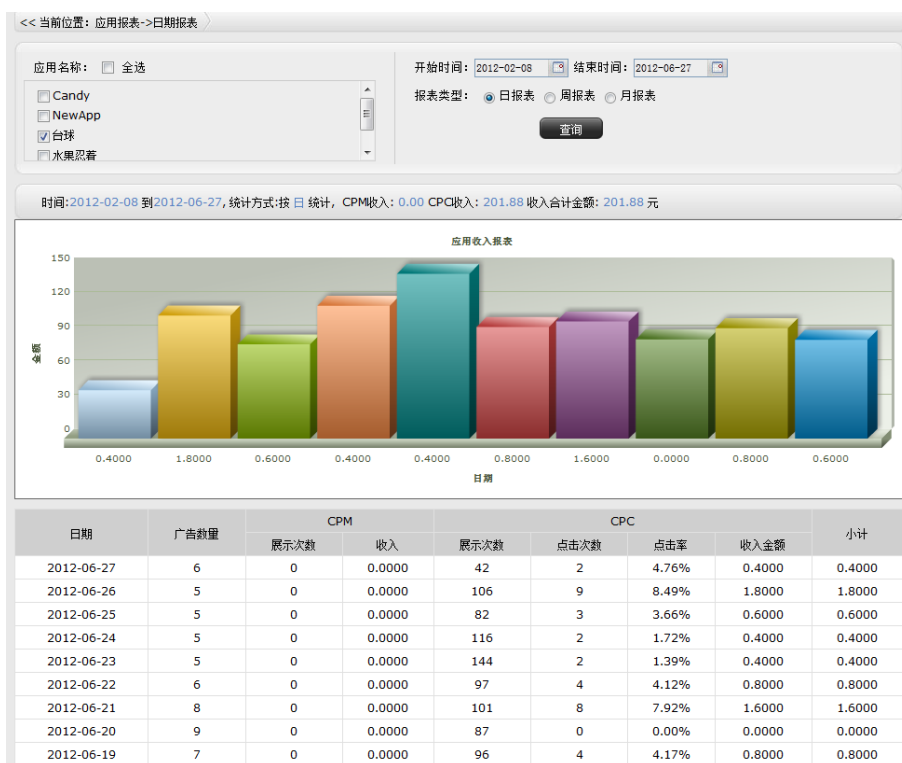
<< 当前位置：应用报表->日期报表

应用名称： 全选

Candy
NewApp
台球
水果忍着

开始时间： 2012-02-08 结束时间： 2012-06-27

报表类型： 日报表 周报表 月报表

查询

时间:2012-02-08 到2012-06-27, 统计方式:按 日 统计， CPM收入：0.00 CPC收入：201.88 收入合计金额：201.88 元

应用收入报表

150
120
90
60
30
0

金额

0.4000 1.8000 0.6000 0.4000 0.4000 0.8000 1.6000 0.0000 0.8000 0.6000

日期

<table>
<tr><th rowspan="2">日期</th><th rowspan="2">广告数量</th><th colspan="2">CPM</th><th colspan="4">CPC</th><th rowspan="2">小计</th></tr>
<tr><th>展示次数</th><th>收入</th><th>展示次数</th><th>点击次数</th><th>点击率</th><th>收入金额</th></tr>
<tr><td>2012-06-27</td><td>6</td><td>0</td><td>0.0000</td><td>42</td><td>2</td><td>4.76%</td><td>0.4000</td><td>0.4000</td></tr>
<tr><td>2012-06-26</td><td>5</td><td>0</td><td>0.0000</td><td>106</td><td>9</td><td>8.49%</td><td>1.8000</td><td>1.8000</td></tr>
<tr><td>2012-06-25</td><td>5</td><td>0</td><td>0.0000</td><td>82</td><td>3</td><td>3.66%</td><td>0.6000</td><td>0.6000</td></tr>
<tr><td>2012-06-24</td><td>5</td><td>0</td><td>0.0000</td><td>116</td><td>2</td><td>1.72%</td><td>0.4000</td><td>0.4000</td></tr>
<tr><td>2012-06-23</td><td>5</td><td>0</td><td>0.0000</td><td>144</td><td>2</td><td>1.39%</td><td>0.4000</td><td>0.4000</td></tr>
<tr><td>2012-06-22</td><td>6</td><td>0</td><td>0.0000</td><td>97</td><td>4</td><td>4.12%</td><td>0.8000</td><td>0.8000</td></tr>
<tr><td>2012-06-21</td><td>8</td><td>0</td><td>0.0000</td><td>101</td><td>8</td><td>7.92%</td><td>1.6000</td><td>1.6000</td></tr>
<tr><td>2012-06-20</td><td>9</td><td>0</td><td>0.0000</td><td>87</td><td>0</td><td>0.00%</td><td>0.0000</td><td>0.0000</td></tr>
<tr><td>2012-06-19</td><td>7</td><td>0</td><td>0.0000</td><td>96</td><td>4</td><td>4.17%</td><td>0.8000</td><td>0.8000</td></tr>
</table>